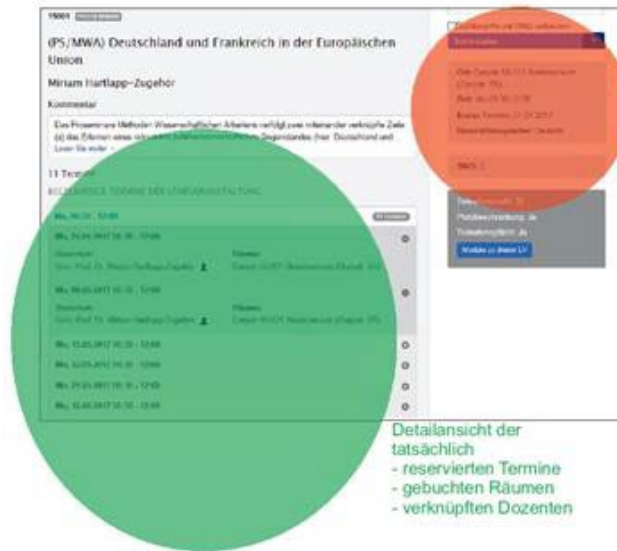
15001

(PS/MWA) Deutschland und Frankreich in der Europäischen Union

Miriam Hartlapp-Zugehör

Kommentar

Das Proseminar Methoden Wissenschaftlichen Arbeitens verfolgt zwei miteinander verknüpfte Ziele (a) das Erlernen eines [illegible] Gegenstandes (hier: Deutschland und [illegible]

Lesen Sie mehr

11 Termine

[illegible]

Mo, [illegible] 10:30 - 12:00

Mo, 24.04.2017 10:30 - 12:00

Dozenten
Univ.-Prof. Dr. Miriam Hartlapp-Zugehör

Räume
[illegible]

Mo, 08.05.2017 10:30 - 12:00

Dozenten
Univ.-Prof. Dr. Miriam Hartlapp-Zugehör

Räume
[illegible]

Mo, 15.05.2017 10:30 - 12:00

Mo, 22.05.2017 10:30 - 12:00

Mo, 29.05.2017 10:30 - 12:00

Mo, 12.06.2017 10:30 - 12:00

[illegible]

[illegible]

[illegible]

Module zu dieser LV

Detailansicht der tatsächlich
- reservierten Termine
- gebuchten Räumen
- verknüpften Dozenten